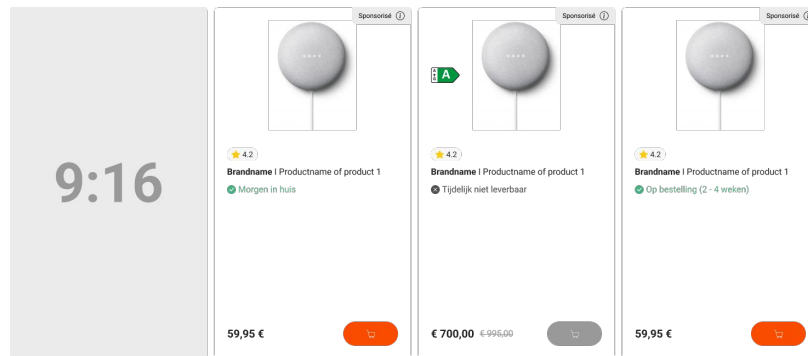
9:16

Sponsorisé

4.2

Brandname | Productname of product 1

Morgen in huis

59,95 €

Sponsorisé

A

4.2

Brandname | Productname of product 1

Tijdelijk niet leverbaar

€ 700,00 € 995,00

Sponsorisé

4.2

Brandname | Productname of product 1

Op bestelling (2 - 4 weken)

59,95 €